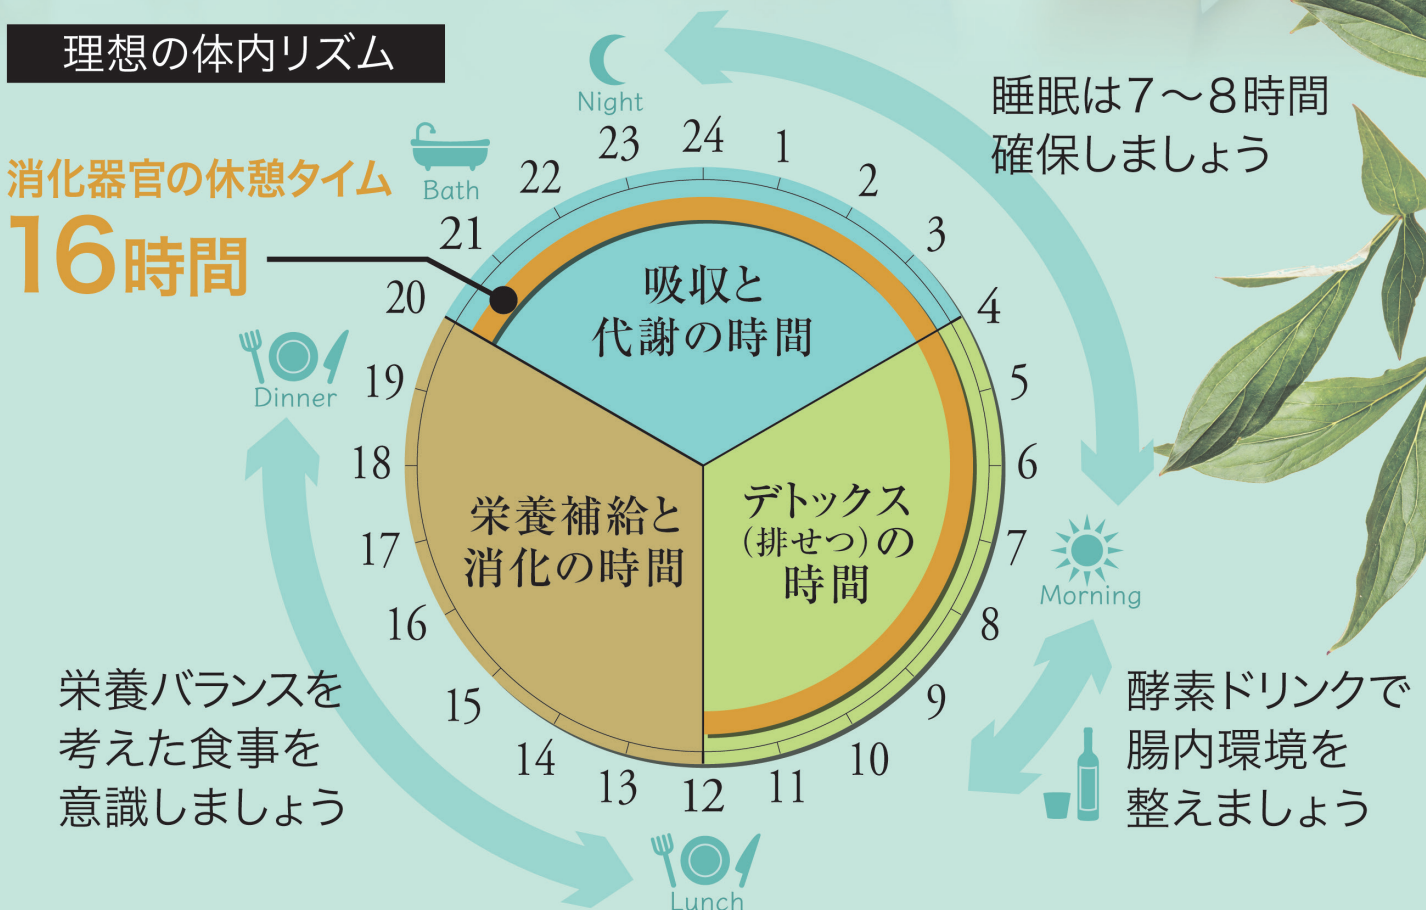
理想の体内リズム

消化器官の休憩タイム
16時間

Night

Bath

睡眠は7〜8時間
確保しましょう

24
1
2
3
4
5
6
7
8
9
10
11
12
13
14
15
16
17
18
19
20
21
22
23

吸収と
代謝の時間

デトックス
(排せつ)の
時間

栄養補給と
消化の時間

Dinner

Morning

栄養バランスを
考えた食事を
意識しましょう

酵素ドリンクで
腸内環境を
整えましょう

Lunch